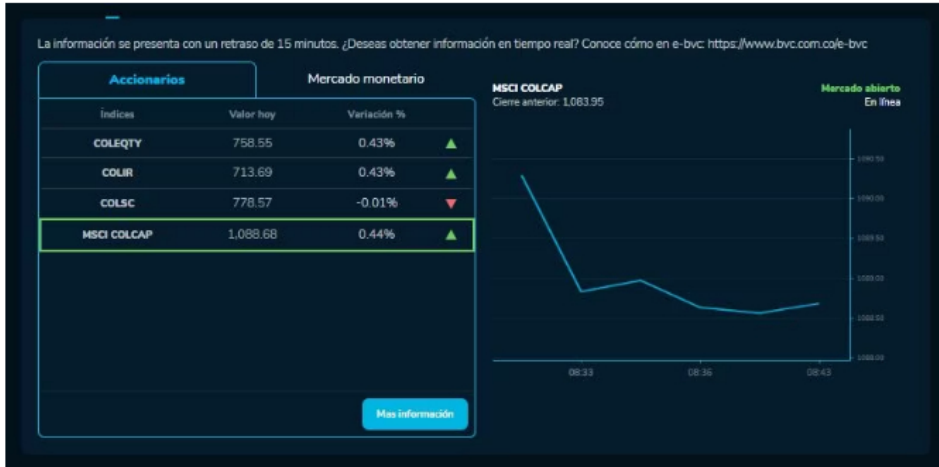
La información se presenta con un retraso de 15 minutos. ¿Deseas obtener información en tiempo real? Conoce cómo en e-bvc: https://www.bvc.com.co/e-bvc

Accionarios

Mercado monetario

| Índices | Valor hoy | Variación % |
|---|---|---|
| COLEQTY | 758.55 | 0.43% |
| COLIR | 713.69 | 0.43% |
| COLSC | 778.57 | -0.01% |
| MSCI COLCAP | 1,088.68 | 0.44% |

Mas información

MSCI COLCAP
Cierre anterior: 1,083.95

Mercado abierto
En línea

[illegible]
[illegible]
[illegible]
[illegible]
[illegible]
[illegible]

08:33
08:36
08:43